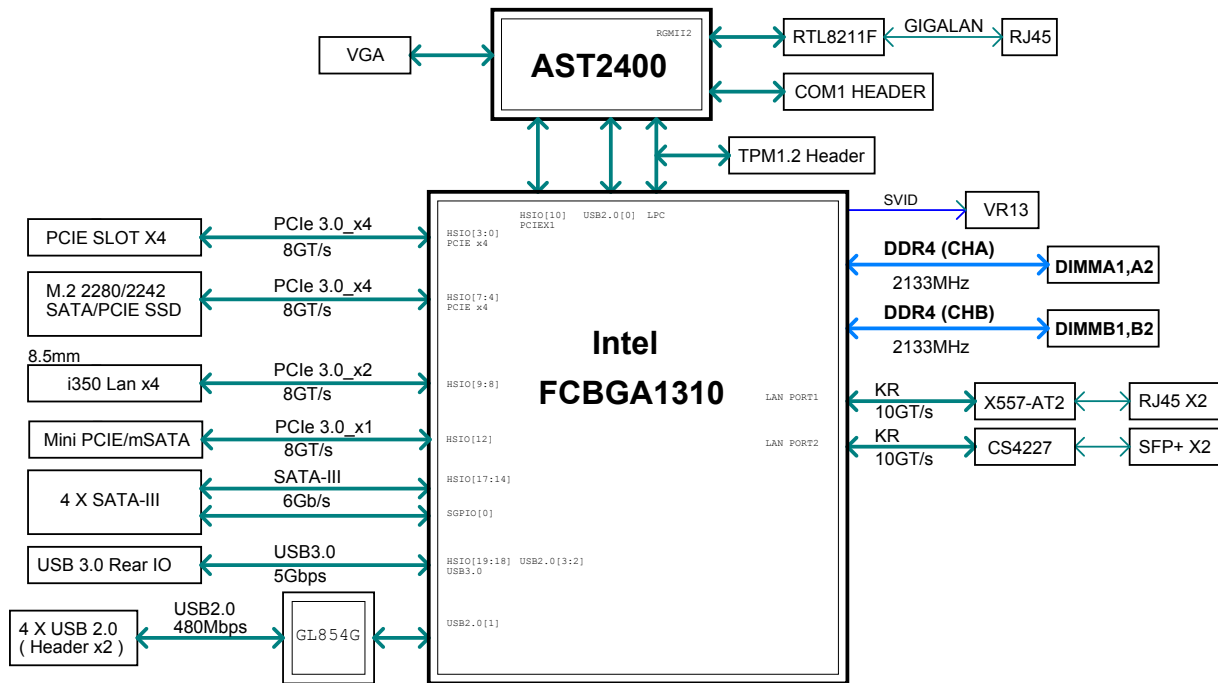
VGA

RGMII2
AST2400

RTL8211F
GIGALAN
RJ45

COM1 HEADER

TPM1.2 Header

SVID
VR13

HSIO[10] USB2.0[0] LPC
PCIEX1

PCIE SLOT X4
PCIe 3.0_x4
8GT/s
HSIO[3:0]
PCIE x4

DDR4 (CHA)
2133MHz
DIMMA1,A2

M.2 2280/2242
SATA/PCIE SSD
PCIe 3.0_x4
8GT/s
HSIO[7:4]
PCIE x4

DDR4 (CHB)
2133MHz
DIMMB1,B2

Intel
FCBGA1310

8.5mm
i350 Lan x4
PCIe 3.0_x2
8GT/s
HSIO[9:8]

LAN PORT1
KR
10GT/s
X557-AT2
RJ45 X2

Mini PCIE/mSATA
PCIe 3.0_x1
8GT/s
HSIO[12]

LAN PORT2
KR
10GT/s
CS4227
SFP+ X2

4 X SATA-III
SATA-III
6Gb/s
HSIO[17:14]
SGPIO[0]

USB 3.0 Rear IO
USB3.0
5Gbps
HSIO[19:18] USB2.0[3:2]
USB3.0

4 X USB 2.0
( Header x2 )
USB2.0
480Mbps
GL854G
USB2.0[1]